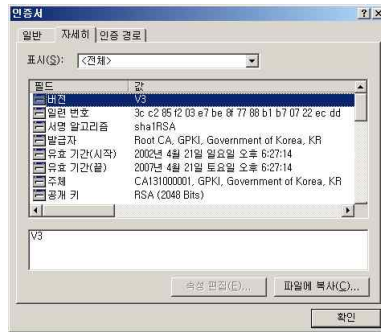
인증서 ? X

일반 | 자세히 | 인증 경로

표시(S): <전체>

| 필드 | 값 |
|---|---|
| 버전 | V3 |
| 일련 번호 | 3c c2 85 f2 03 e7 be 8f 77 88 b1 b7 07 22 ec dd |
| 서명 알고리즘 | sha1RSA |
| 발급자 | Root CA, GPKI, Government of Korea, KR |
| 유효 기간(시작) | 2002년 4월 21일 일요일 오후 6:27:14 |
| 유효 기간(끝) | 2007년 4월 21일 토요일 오후 6:27:14 |
| 주체 | CA131000001, GPKI, Government of Korea, KR |
| 공개 키 | RSA (2048 Bits) |

V3

속성 편집(E)... 파일에 복사(C)...

확인